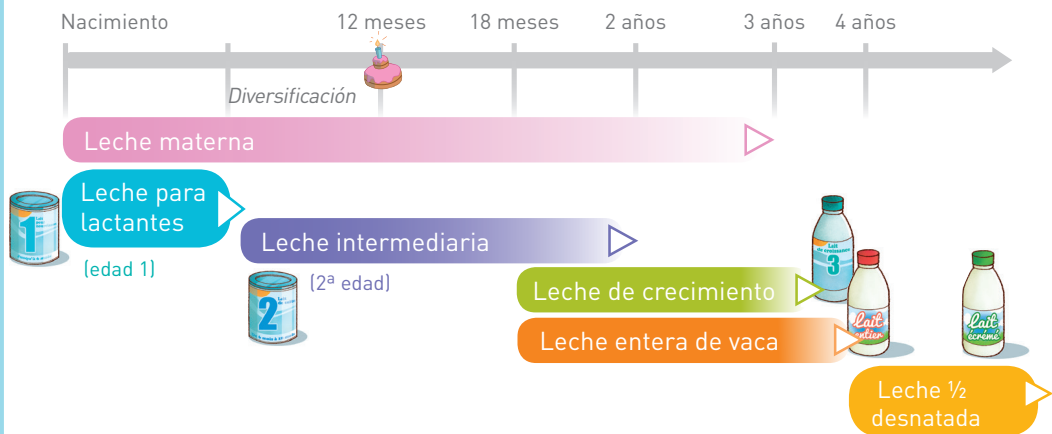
Nacimiento 12 meses 18 meses 2 años 3 años 4 años

Diversificación

Leche materna

Leche para lactantes

(edad 1)

1

Leche intermediaria

(2ª edad)

2

Leche de crecimiento

3

Leche entera de vaca

Lait entier

Lait écrémé

Leche ½ desnatada